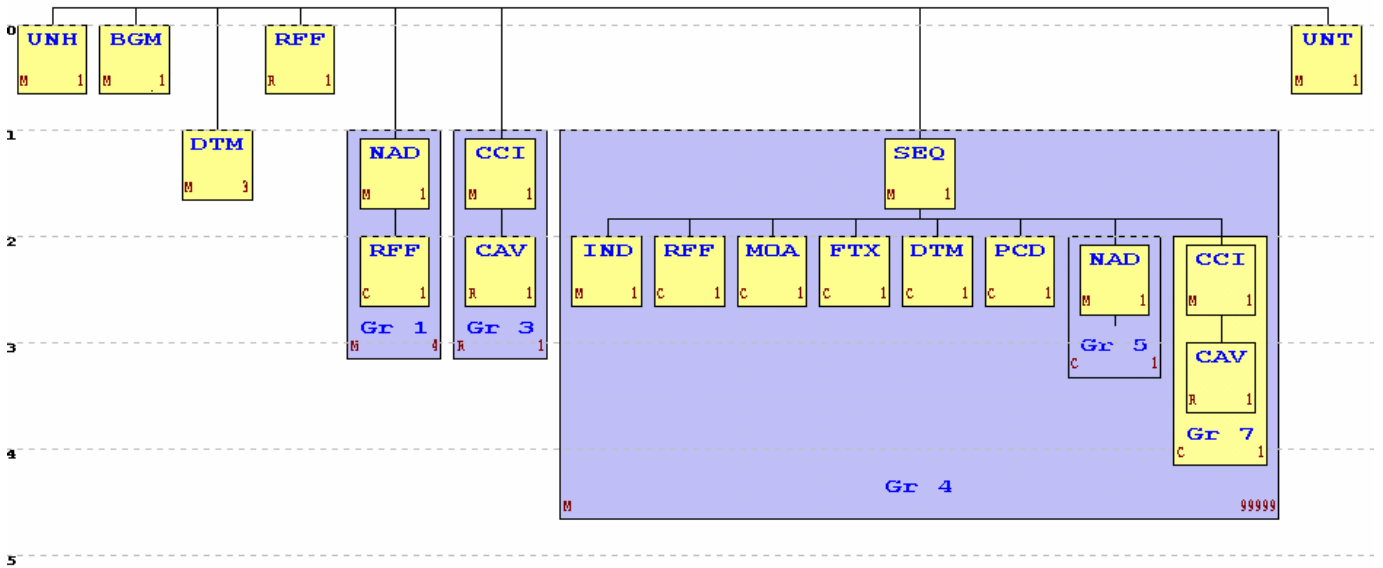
0

UNH
M 1

BGM
M 1

RFF
R 1

UNT
M 1

1

DTM
M 3

NAD
M 1

CCI
M 1

SEQ
M 1

2

RFF
C 1

CAV
R 1

IND
M 1

RFF
C 1

MOA
C 1

FTX
C 1

DTM
C 1

PCD
C 1

NAD
M 1

CCI
M 1

Gr 1
M 4

Gr 3
R 1

3

Gr 5
C 1

CAV
R 1

Gr 7
C 1

4

Gr 4
M 99999

5